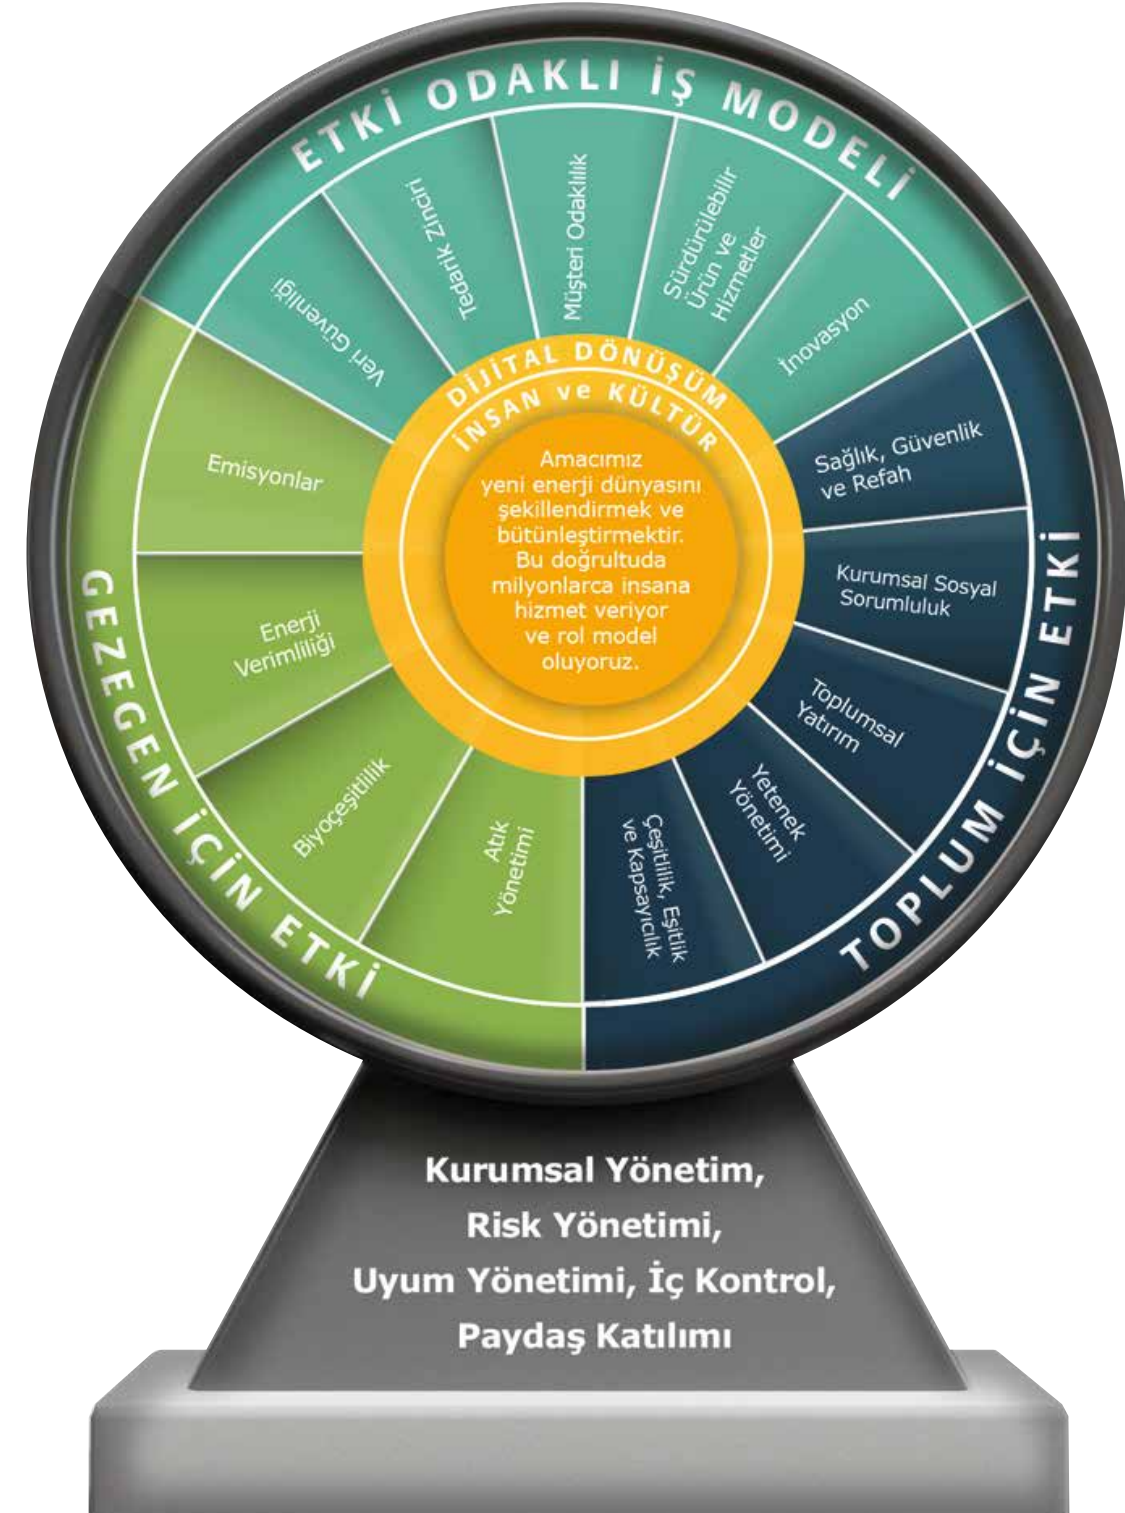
ETKİ ODAKLI İŞ MODELİ

Veri Güvenliği

Tedarik Zinciri

Müşteri Odaklılık

Sürdürülebilir Ürün ve Hizmetler

İnovasyon

DİJİTAL DÖNÜŞÜM

İNSAN ve KÜLTÜR

Amacımız yeni enerji dünyasını şekillendirmek ve bütünleştirmektir. Bu doğrultuda milyonlarca insana hizmet veriyor ve rol model oluyoruz.

Emisyonlar

Enerji Verimliliği

Biyoçeşitlilik

Atık Yönetimi

GEZEGEN İÇİN ETKİ

Sağlık, Güvenlik ve Refah

Kurumsal Sosyal Sorumluluk

Toplumsal Yatırım

Yetenek Yönetimi

Çeşitlilik, Eşitlik ve Kapsayıcılık

TOPLUM İÇİN ETKİ

Kurumsal Yönetim, Risk Yönetimi, Uyum Yönetimi, İç Kontrol, Paydaş Katılımı